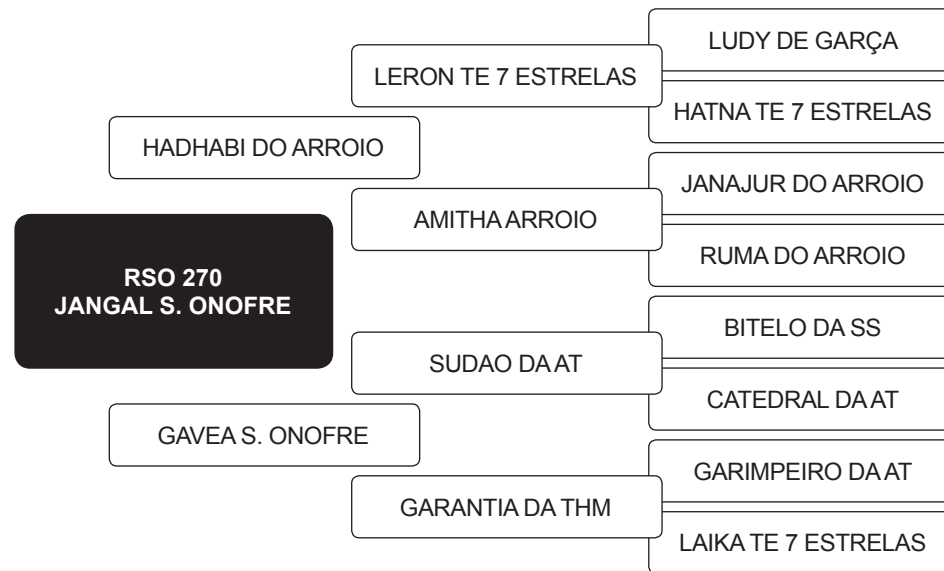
RSO 270
JANGAL S. ONOFRE

HADHABI DO ARROIO

LERON TE 7 ESTRELAS

LUDY DE GARÇA

HATNA TE 7 ESTRELAS

AMITHA ARROIO

JANAJUR DO ARROIO

RUMA DO ARROIO

GAVEA S. ONOFRE

SUDAO DA AT

BITELO DA SS

CATEDRAL DA AT

GARANTIA DA THM

GARIMPEIRO DA AT

LAIKA TE 7 ESTRELAS